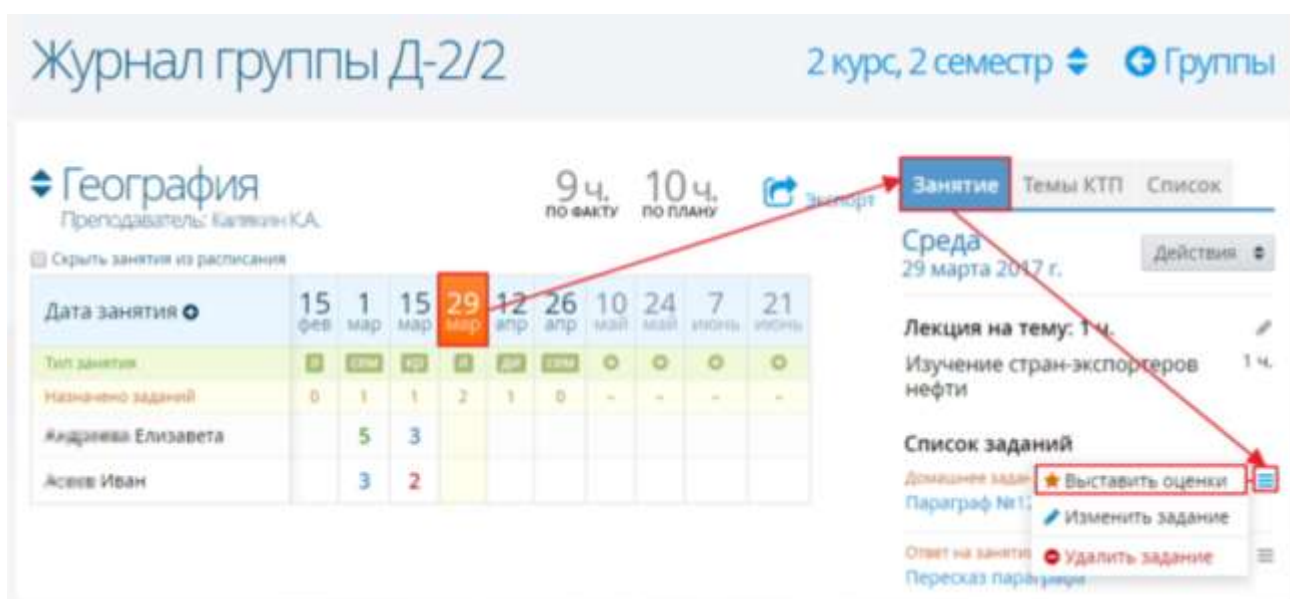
Журнал группы Д-2/2

2 курс, 2 семестр ◆ Группы

◆ География
Преподаватель: Калякин К.А.

9 ч. по факту 10 ч. по плану Экспорт

Скрыть занятия из расписания

| Дата занятия | 15 фев | 1 мар | 15 мар | 29 мар | 12 апр | 26 апр | 10 май | 24 май | 7 июнь | 21 июнь |
|---|---|---|---|---|---|---|---|---|---|---|
| Тип занятия | Л | СРМ | КР | Л | ДР | СРМ | О | О | О | О |
| Назначено заданий | 0 | 1 | 1 | 2 | 1 | 0 | - | - | - | - |
| Андреева Елизавета | | 5 | 3 | | | | | | | |
| Асеев Иван | | 3 | 2 | | | | | | | |

Занятие Темы КТП Список

Среда
29 марта 2017 г.

Действия

Лекция на тему: 1 ч.
Изучение стран-экспортеров нефти 1 ч.

Список заданий
Домашнее задан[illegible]
Параграф №1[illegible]

Выставить оценки
Изменить задание
Удалить задание

Ответ на заняти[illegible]
Пересказ параграфа